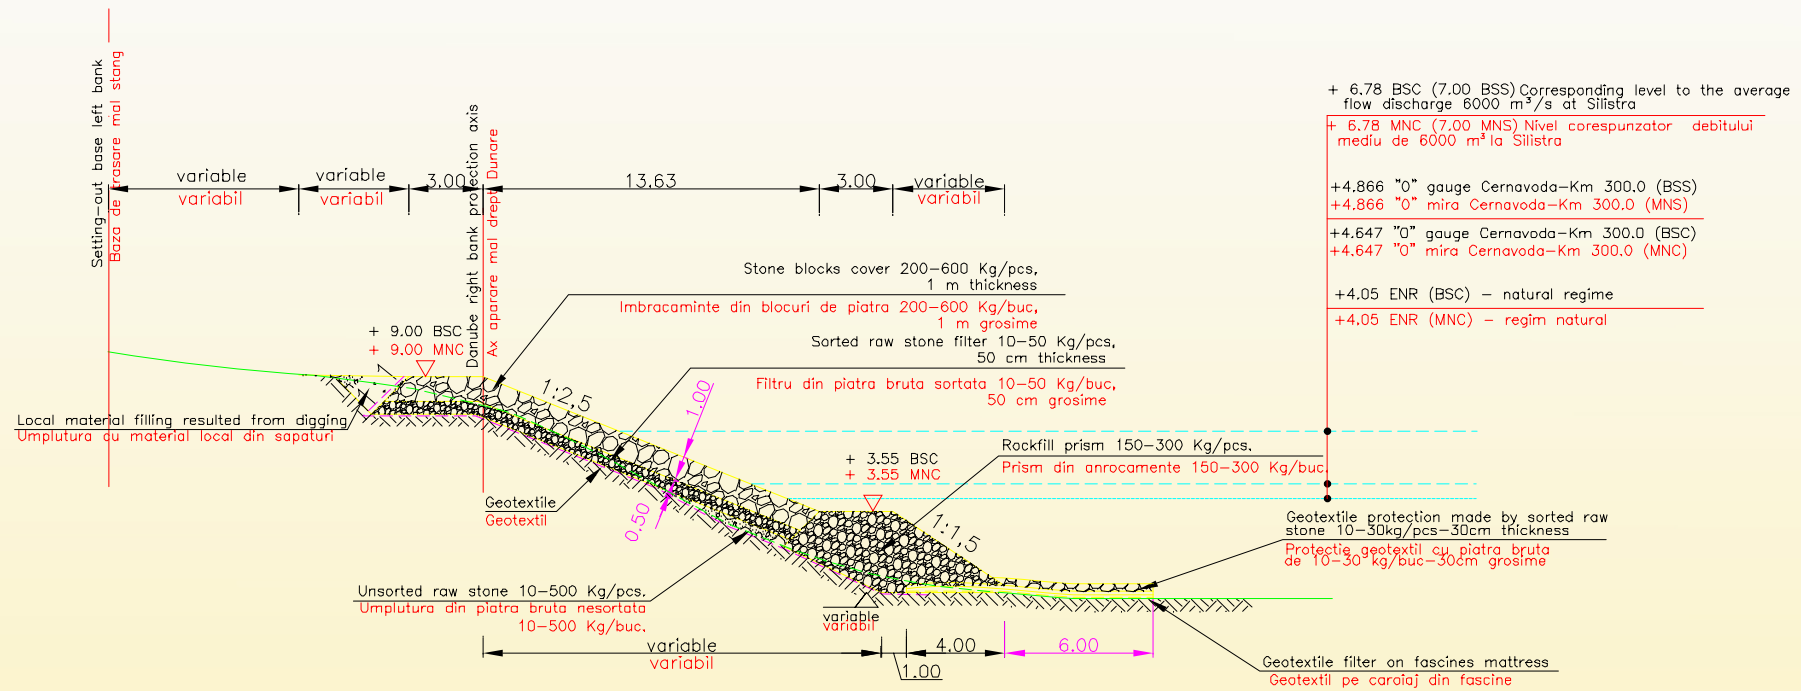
Setting-out base left bank
Baza de trasare mal stang

Danube right bank protection axis
Ax aparare mal drept Dunare

variable
variabil

variable
variabil

3.00

13.63

3.00

variable
variabil

+ 6.78 BSC (7.00 BSS) Corresponding level to the average flow discharge 6000 $m^3/s$ at Silistra
+ 6.78 MNC (7.00 MNS) Nivel corespunzator debitului mediu de 6000 $m^3$ la Silistra

+4.866 "0" gauge Cernavoda-Km 300.0 (BSS)
+4.866 "0" mira Cernavoda-Km 300.0 (MNS)

+4.647 "0" gauge Cernavoda-Km 300.0 (BSC)
+4.647 "0" mira Cernavoda-Km 300.0 (MNC)

+4.05 ENR (BSC) - natural regime
+4.05 ENR (MNC) - regim natural

Stone blocks cover 200-600 Kg/pcs, 1 m thickness
Imbracaminte din blocuri de piatra 200-600 Kg/buc, 1 m grosime

+ 9.00 BSC
+ 9.00 MNC

Sorted raw stone filter 10-50 Kg/pcs, 50 cm thickness
Filtru din piatra bruta sortata 10-50 Kg/buc, 50 cm grosime

1:2,5

1.00

Local material filling resulted from digging
Umplutura cu material local din sapaturi

Rockfill prism 150-300 Kg/pcs.
Prism din anrocamente 150-300 Kg/buc.

+ 3.55 BSC
+ 3.55 MNC

Geotextile
Geotextil

0.50

1:1,5

Geotextile protection made by sorted raw stone 10-30kg/pcs-30cm thickness
Protectie geotextil cu piatra bruta de 10-30 kg/buc-30cm grosime

Unsorted raw stone 10-500 Kg/pcs.
Umplutura din piatra bruta nesortata 10-500 Kg/buc.

variable
variabil

variable
variabil

4.00

6.00

1.00

Geotextile filter on fascines mattress
Geotextil pe caroiaj din fascine